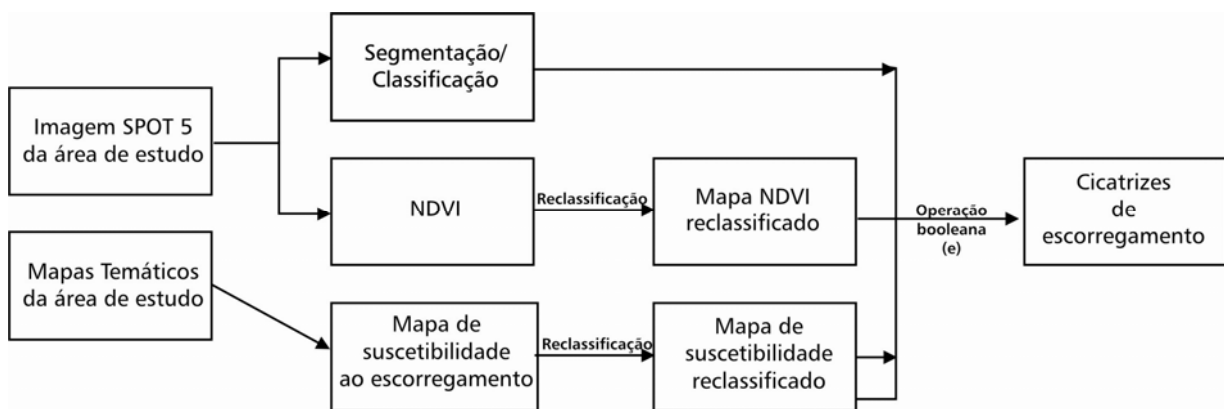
Imagem SPOT 5 da área de estudo

Mapas Temáticos da área de estudo

Segmentação/ Classificação

NDVI

Reclassificação

Mapa NDVI reclassificado

Mapa de suscetibilidade ao escorregamento

Reclassificação

Mapa de suscetibilidade reclassificado

Operação booleana (e)

Cicatrizes de escorregamento